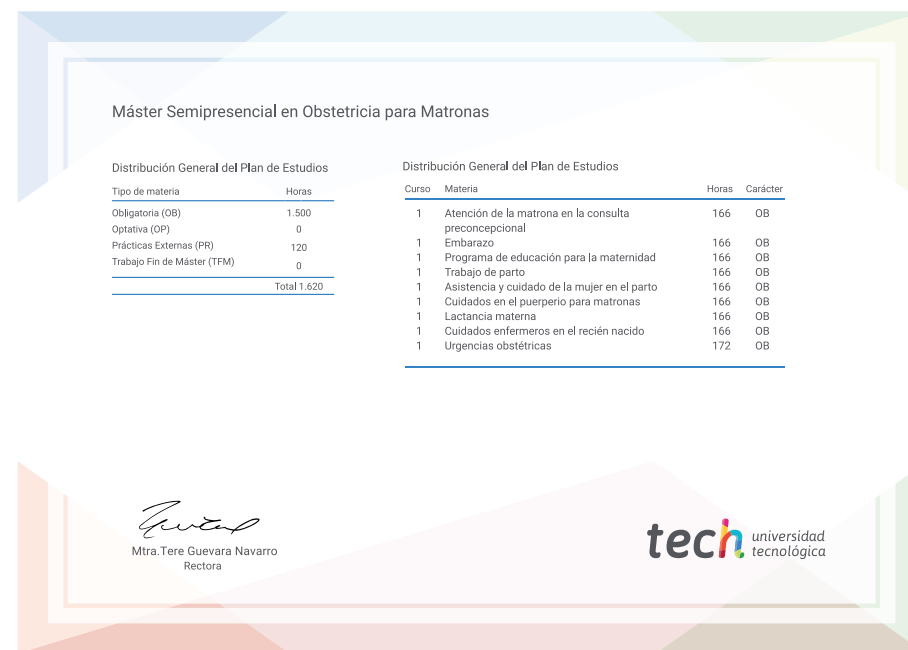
Máster Semipresencial en Obstetricia para Matronas

Distribución General del Plan de Estudios

| Tipo de materia | Horas |
|---|---|
| Obligatoria (OB) | 1.500 |
| Optativa (OP) | 0 |
| Prácticas Externas (PR) | 120 |
| Trabajo Fin de Máster (TFM) | 0 |
| | Total 1.620 |

Distribución General del Plan de Estudios

| Curso | Materia | Horas | Carácter |
|---|---|---|---|
| 1 | Atención de la matrona en la consulta preconcepcional | 166 | OB |
| 1 | Embarazo | 166 | OB |
| 1 | Programa de educación para la maternidad | 166 | OB |
| 1 | Trabajo de parto | 166 | OB |
| 1 | Asistencia y cuidado de la mujer en el parto | 166 | OB |
| 1 | Cuidados en el puerperio para matronas | 166 | OB |
| 1 | Lactancia materna | 166 | OB |
| 1 | Cuidados enfermeros en el recién nacido | 166 | OB |
| 1 | Urgencias obstétricas | 172 | OB |

Mtra.Tere Guevara Navarro
Rectora

tech universidad tecnológica